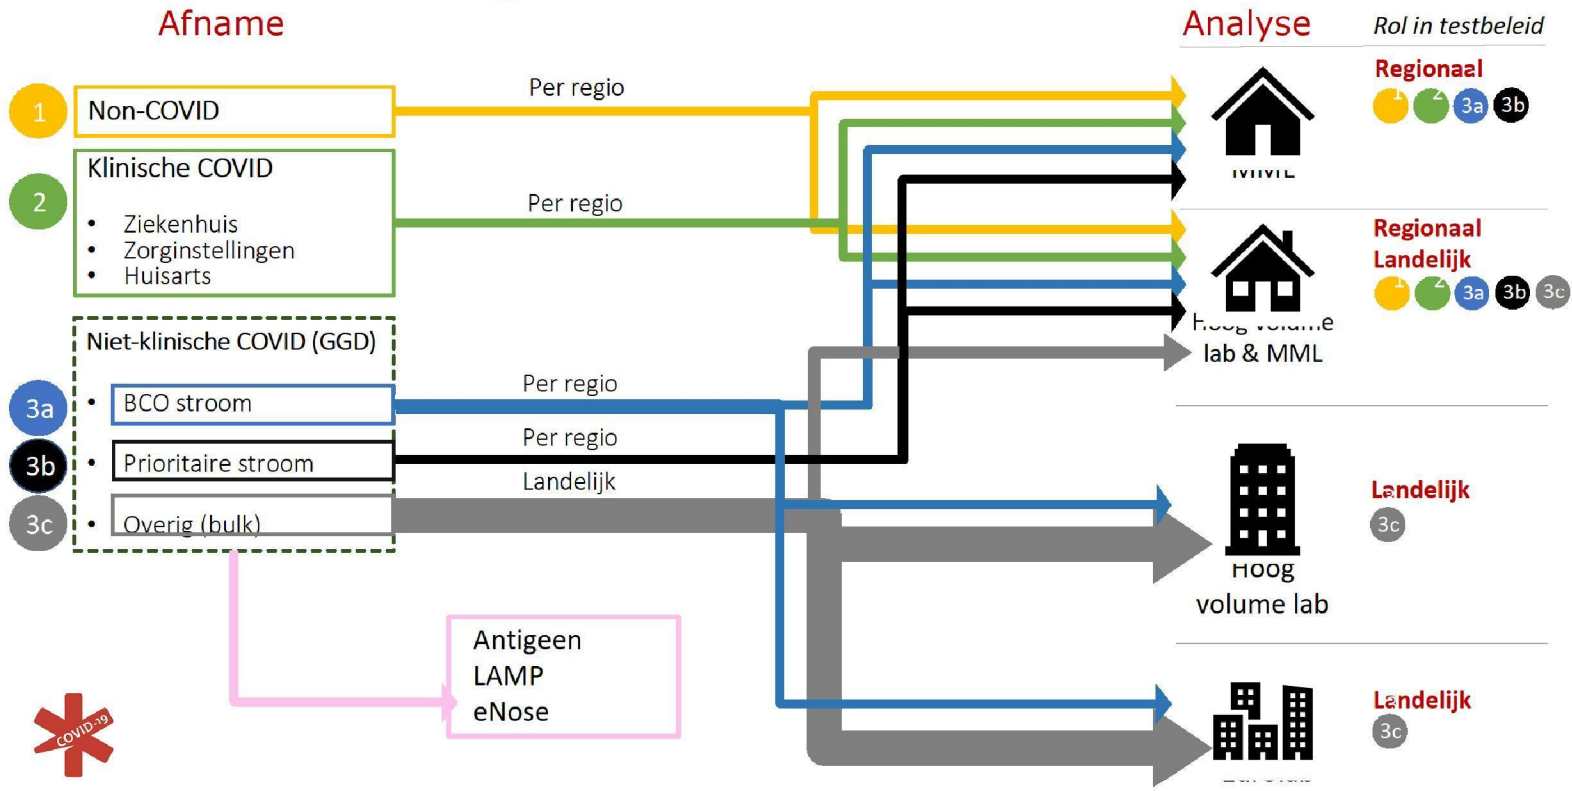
Afname

Analyse

Rol in testbeleid

1 Non-COVID

2 Klinische COVID

• Ziekenhuis
• Zorginstellingen
• Huisarts

Niet-klinische COVID (GGD)

3a • BCO stroom

3b • Prioritaire stroom

3c • Overig (bulk)

Per regio

Per regio

Per regio

Per regio

Landelijk

Antigeen
LAMP
eNose

COVID-19

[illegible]

Regionaal
1 2 3a 3b

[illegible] lab & MML

Regionaal
Landelijk
1 2 3a 3b 3c

Hoog
volume lab

Landelijk
3c

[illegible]

Landelijk
3c